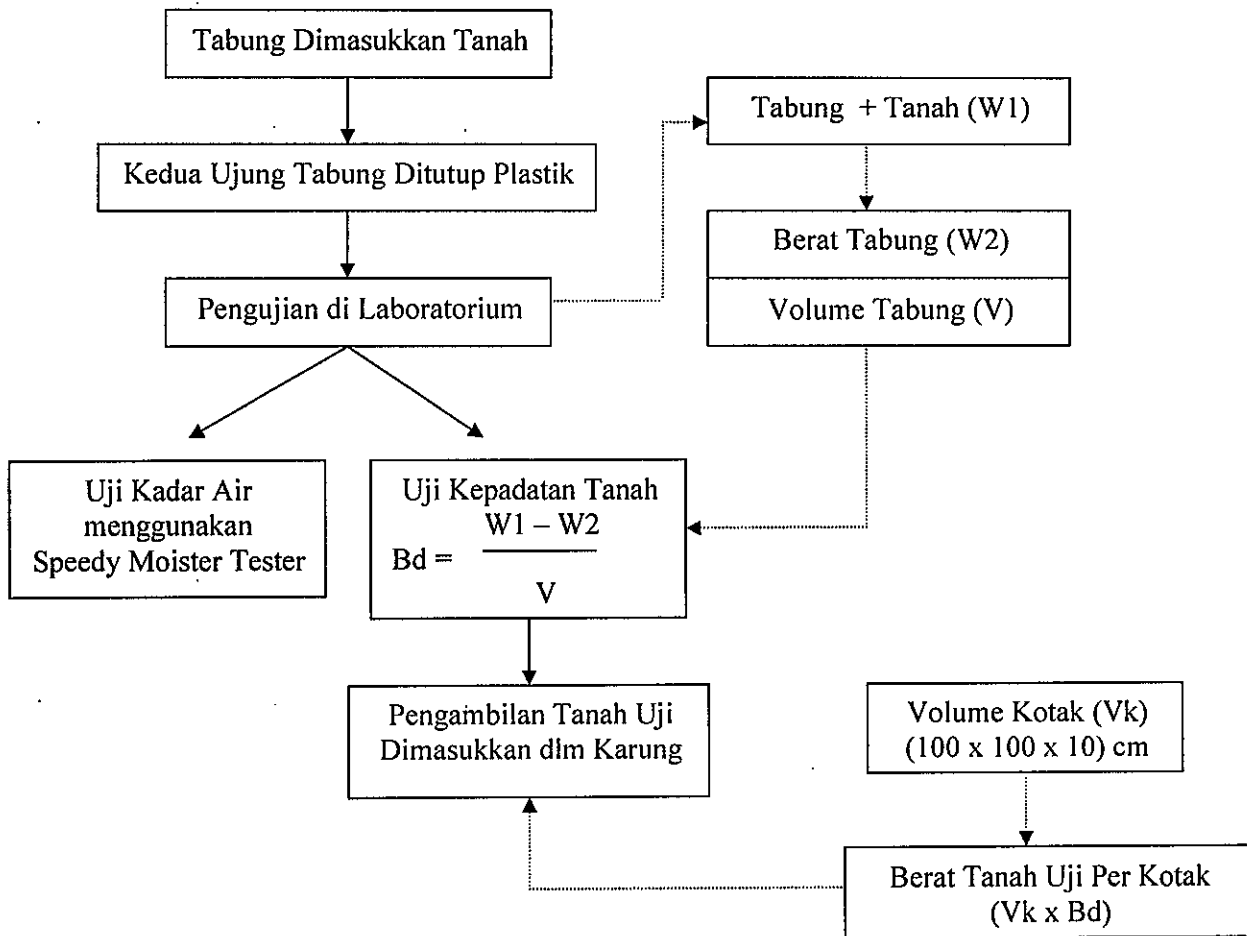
Tabung Dimasukkan Tanah

Kedua Ujung Tabung Ditutup Plastik

Pengujian di Laboratorium

Tabung + Tanah (W1)

Berat Tabung (W2)

Volume Tabung (V)

Uji Kadar Air menggunakan Speedy Moister Tester

Uji Kepadatan Tanah

$Bd = \frac{W1 - W2}{V}$

Pengambilan Tanah Uji Dimasukkan dlm Karung

Volume Kotak (Vk) (100 x 100 x 10) cm

Berat Tanah Uji Per Kotak (Vk x Bd)